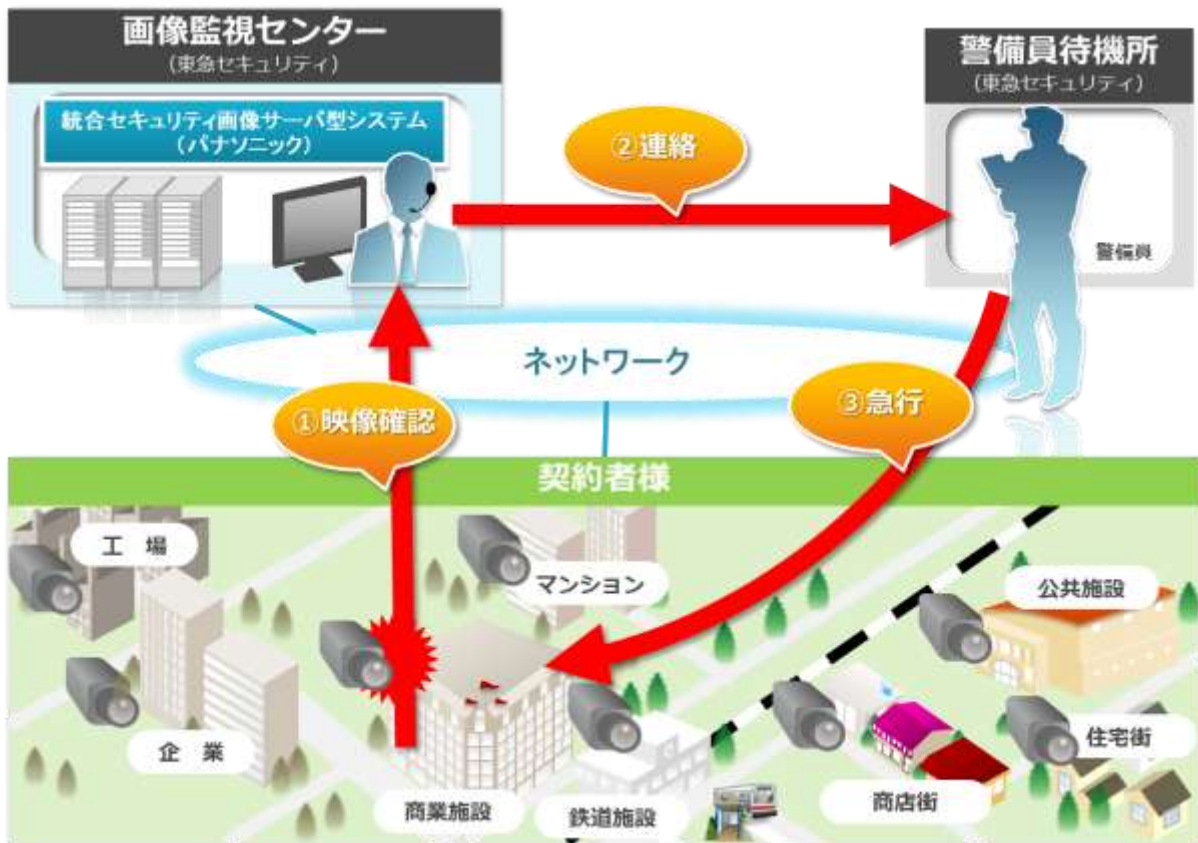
画像監視センター
（東急セキュリティ）

統合セキュリティ画像サーバ型システム
（パナソニック）

警備員待機所
（東急セキュリティ）

②連絡

警備員

ネットワーク

①映像確認

③急行

契約者様

工　場

マンション

公共施設

企　業

住宅街

商業施設

鉄道施設

商店街